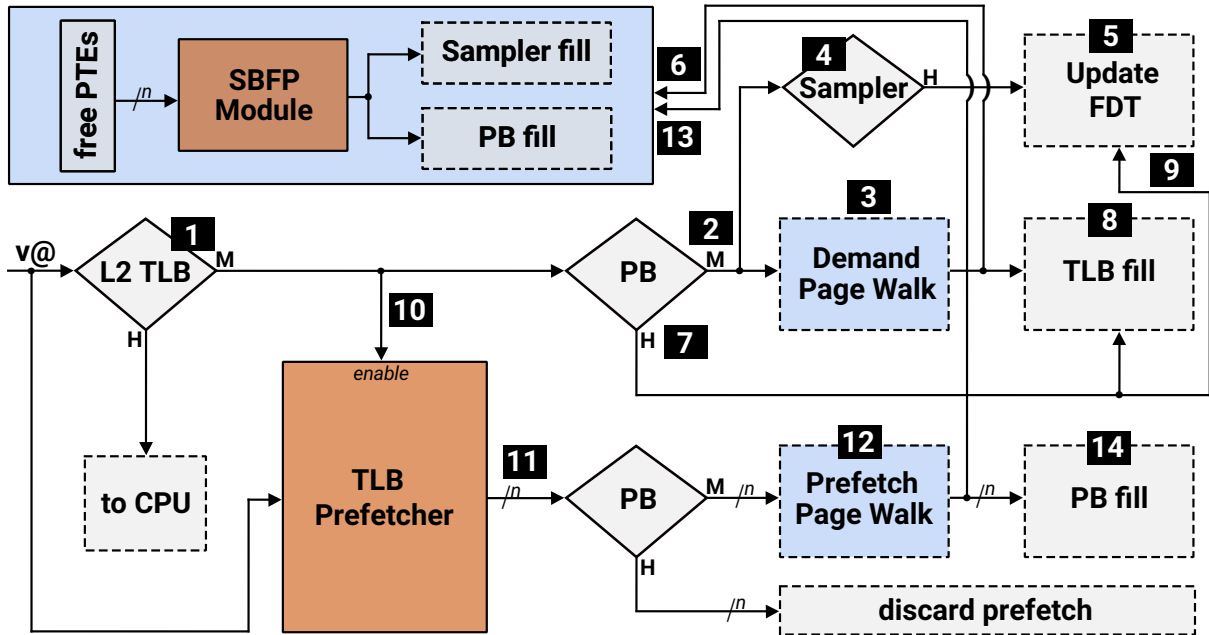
free PTEs

n

SBFP Module

Sampler fill

PB fill

6

13

4

Sampler

H

5

Update FDT

9

3

Demand Page Walk

8

TLB fill

v@

1

L2 TLB

M

H

2

PB

M

H

7

10

enable

TLB Prefetcher

to CPU

11

n

PB

M

n

H

12

Prefetch Page Walk

n

14

PB fill

n

discard prefetch